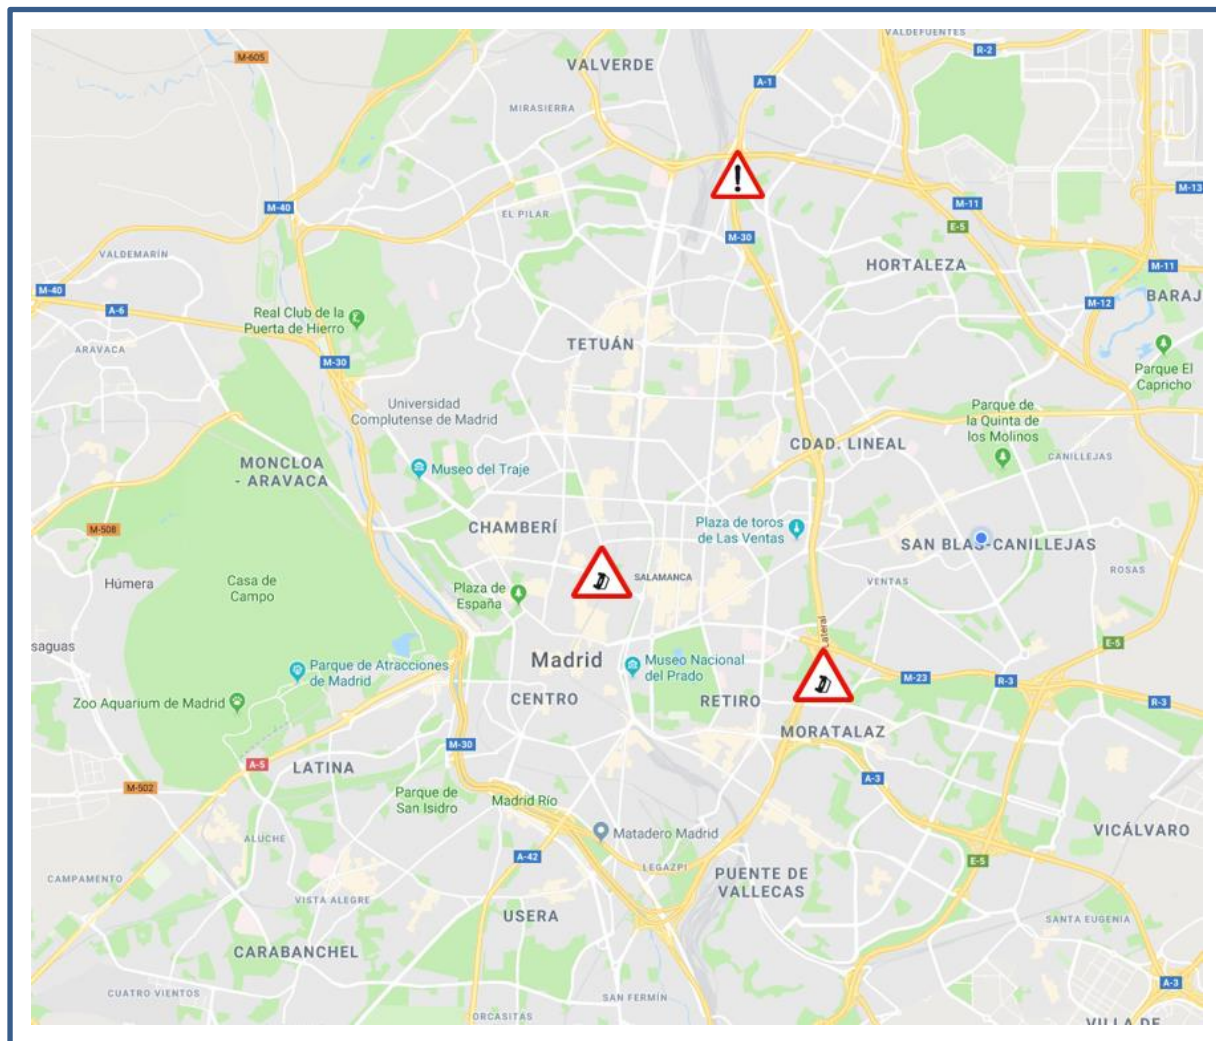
M-605
VALVERDE
VALDEFUENTES
R-2
A-1
MIRASIERRA
M-13
M-40
EL PILAR
M-11
E-5
M-30
VALDEMARÍN
HORTALEZA
M-11
M-40
A-6
Real Club de la Puerta de Hierro
M-12
BARAJ
ARAVACA
M-30
TETUÁN
Parque El Capricho
Universidad Complutense de Madrid
Parque de la Quinta de los Molinos
CDAD. LINEAL
MONCLOA - ARAVACA
Museo del Traje
CANILLEJAS
M-508
CHAMBERÍ
Plaza de toros de Las Ventas
SAN BLAS-CANILLEJAS
SALAMANCA
Húmera
Casa de Campo
Plaza de España
VENTAS
ROSAS
saguas
E-5
Lateral
Parque de Atracciones de Madrid
Madrid
Museo Nacional del Prado
M-23
R-3
R-3
Zoo Aquarium de Madrid
CENTRO
RETIRO
MORATALAZ
M-30
A-5
LATINA
A-3
M-502
Parque de San Isidro
Madrid Río
ALUCHE
Matadero Madrid
VICÁLVARO
A-42
LEGAZPI
CAMPAMENTO
PUENTE DE VALLECAS
E-5
VISTA ALEGRE
USERA
SANTA EUGENIA
CARABANCHEL
CUATRO VIENTOS
A-3
SAN FERMÍN
ORCASITAS
VILLA DE